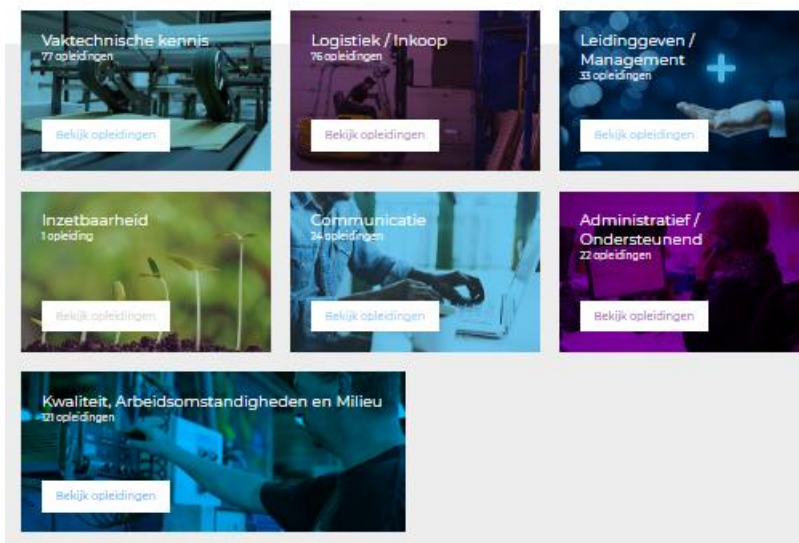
Vaktechnische kennis
77 opleidingen
Bekijk opleidingen

Logistiek / Inkoop
76 opleidingen
Bekijk opleidingen

Leidinggeven / Management
33 opleidingen
Bekijk opleidingen

Inzetbaarheid
1 opleiding
Bekijk opleidingen

Communicatie
24 opleidingen
Bekijk opleidingen

Administratief / Ondersteunend
22 opleidingen
Bekijk opleidingen

Kwaliteit, Arbeidsomstandigheden en Milieu
121 opleidingen
Bekijk opleidingen